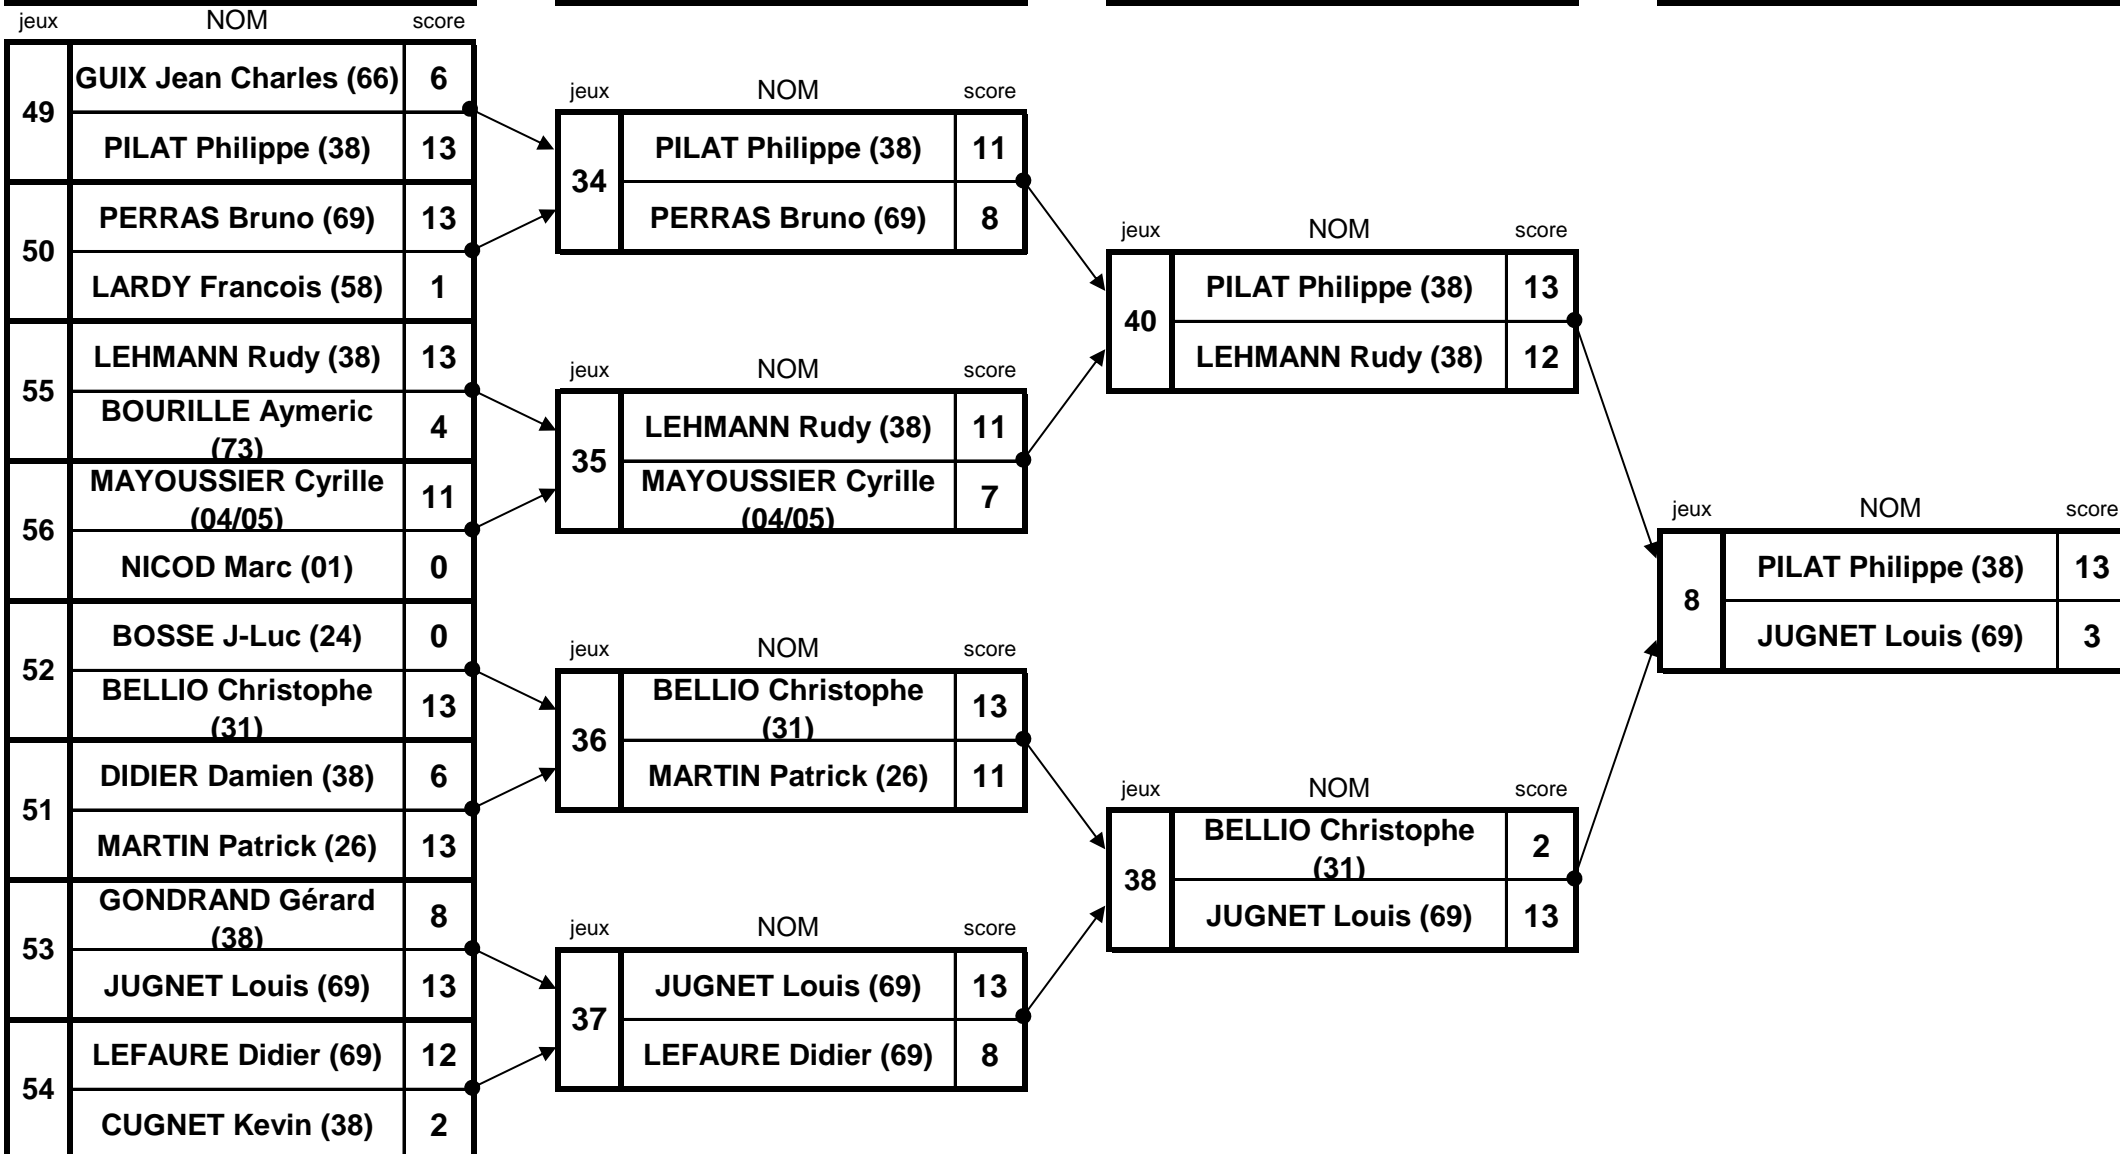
| jeux | NOM | score |
|---|---|---|
| 49 | GUIX Jean Charles (66) | 6 |
| | PILAT Philippe (38) | 13 |
| 50 | PERRAS Bruno (69) | 13 |
| | LARDY Francois (58) | 1 |
| 55 | LEHMANN Rudy (38) | 13 |
| | BOURILLE Aymeric (73) | 4 |
| 56 | MAYOUSSIER Cyrille (04/05) | 11 |
| | NICOD Marc (01) | 0 |
| 52 | BOSSE J-Luc (24) | 0 |
| | BELLIO Christophe (31) | 13 |
| 51 | DIDIER Damien (38) | 6 |
| | MARTIN Patrick (26) | 13 |
| 53 | GONDRAND Gérard (38) | 8 |
| | JUGNET Louis (69) | 13 |
| 54 | LEFAURE Didier (69) | 12 |
| | CUGNET Kevin (38) | 2 |

| jeux | NOM | score |
|---|---|---|
| 34 | PILAT Philippe (38) | 11 |
| | PERRAS Bruno (69) | 8 |

| jeux | NOM | score |
|---|---|---|
| 35 | LEHMANN Rudy (38) | 11 |
| | MAYOUSSIER Cyrille (04/05) | 7 |

| jeux | NOM | score |
|---|---|---|
| 36 | BELLIO Christophe (31) | 13 |
| | MARTIN Patrick (26) | 11 |

| jeux | NOM | score |
|---|---|---|
| 37 | JUGNET Louis (69) | 13 |
| | LEFAURE Didier (69) | 8 |

| jeux | NOM | score |
|---|---|---|
| 40 | PILAT Philippe (38) | 13 |
| | LEHMANN Rudy (38) | 12 |

| jeux | NOM | score |
|---|---|---|
| 38 | BELLIO Christophe (31) | 2 |
| | JUGNET Louis (69) | 13 |

| jeux | NOM | score |
|---|---|---|
| 8 | PILAT Philippe (38) | 13 |
| | JUGNET Louis (69) | 3 |